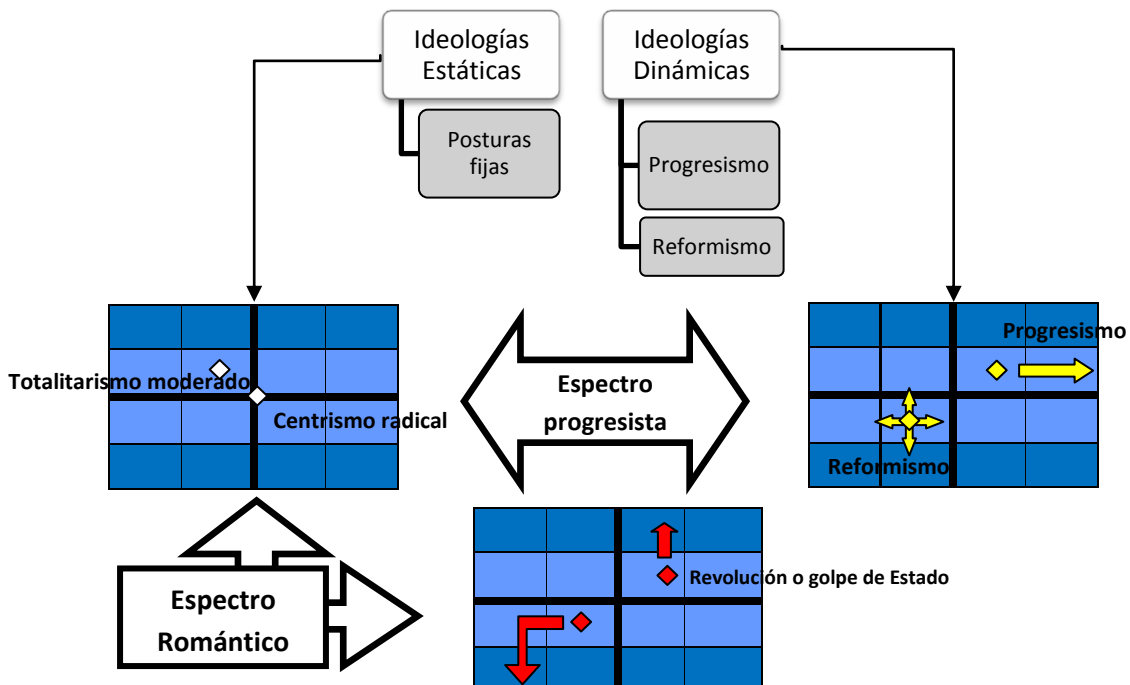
Ideologías Estáticas

Posturas fijas

Ideologías Dinámicas

Progresismo

Reformismo

Totalitarismo moderado

Centrismo radical

Espectro progresista

Progresismo

Reformismo

Espectro Romántico

Revolución o golpe de Estado